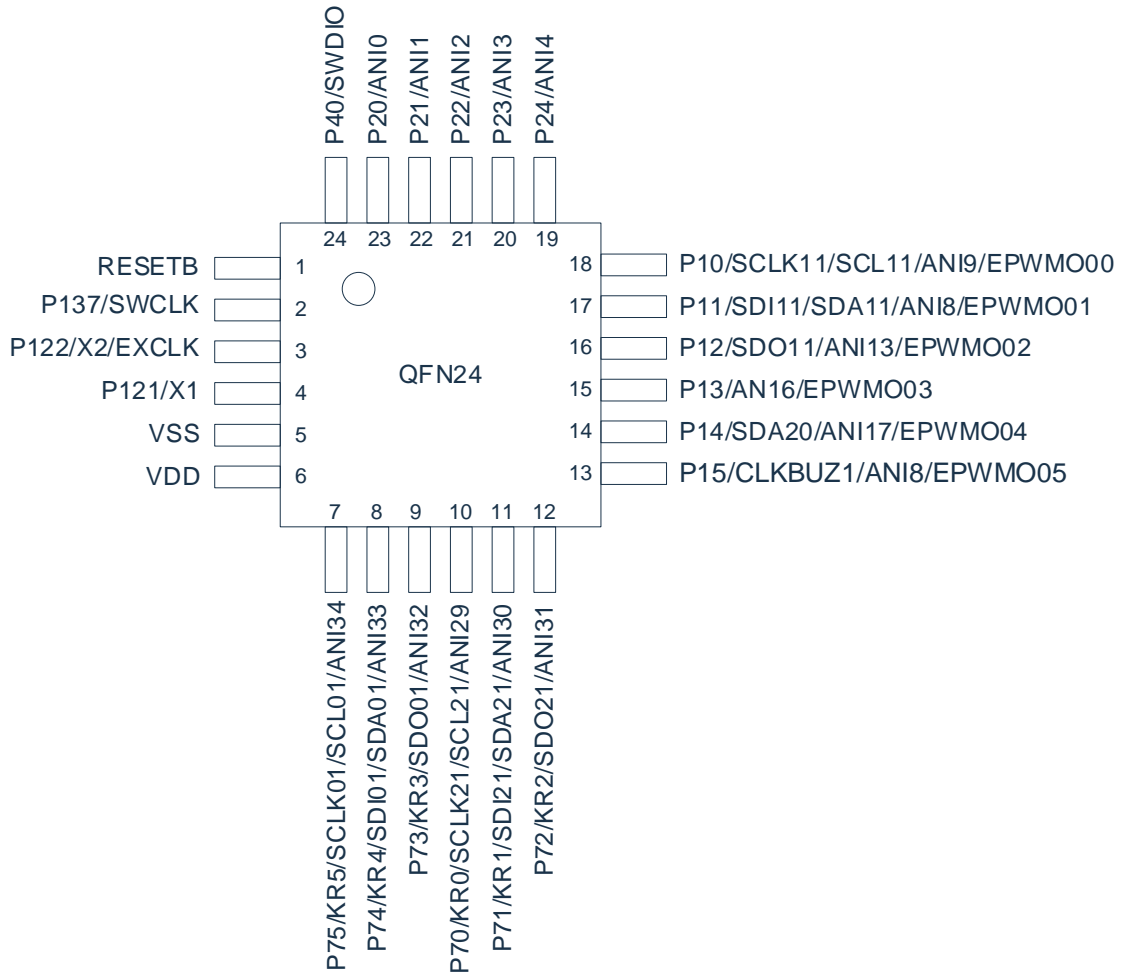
P40/SWDIO
P20/ANI0
P21/ANI1
P22/ANI2
P23/ANI3
P24/ANI4

24 23 22 21 20 19

RESETB 1
P137/SWCLK 2
P122/X2/EXCLK 3
P121/X1 4
VSS 5
VDD 6

QFN24

18 P10/SCLK11/SCL11/ANI9/EPWMO00
17 P11/SDI11/SDA11/ANI8/EPWMO01
16 P12/SDO11/ANI13/EPWMO02
15 P13/AN16/EPWMO03
14 P14/SDA20/ANI17/EPWMO04
13 P15/CLKBUZ1/ANI8/EPWMO05

7 8 9 10 11 12

P75/KR5/SCLK01/SCL01/ANI34
P74/KR4/SDI01/SDA01/ANI33
P73/KR3/SDO01/ANI32
P70/KR0/SCLK21/SCL21/ANI29
P71/KR1/SDI21/SDA21/ANI30
P72/KR2/SDO21/ANI31